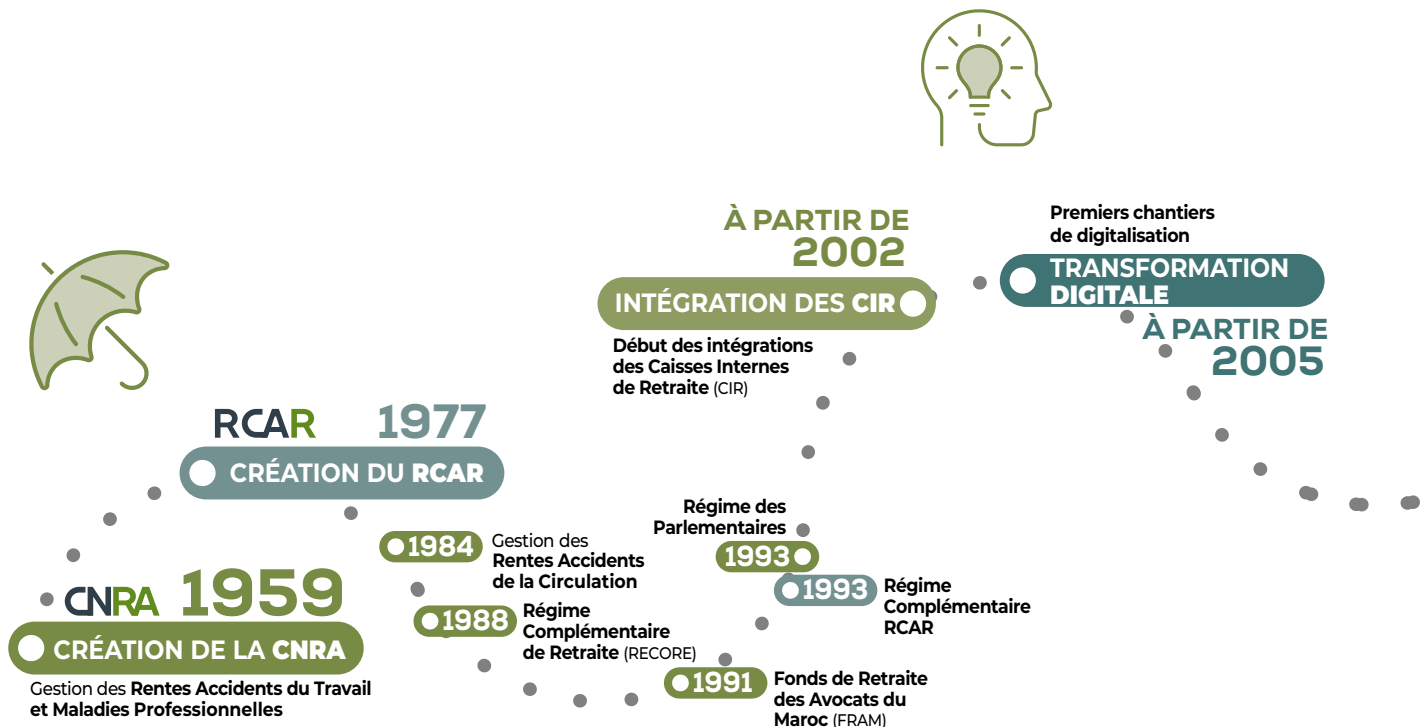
CNRA 1959
CRÉATION DE LA CNRA
Gestion des Rentes Accidents du Travail et Maladies Professionnelles

RCAR 1977
CRÉATION DU RCAR

1984 Gestion des Rentes Accidents de la Circulation

1988 Régime Complémentaire de Retraite (RECORE)

1991 Fonds de Retraite des Avocats du Maroc (FRAM)

Régime des Parlementaires
1993

1993 Régime Complémentaire RCAR

À PARTIR DE 2002
INTÉGRATION DES CIR
Début des intégrations des Caisses Internes de Retraite (CIR)

Premiers chantiers de digitalisation
TRANSFORMATION DIGITALE
À PARTIR DE 2005